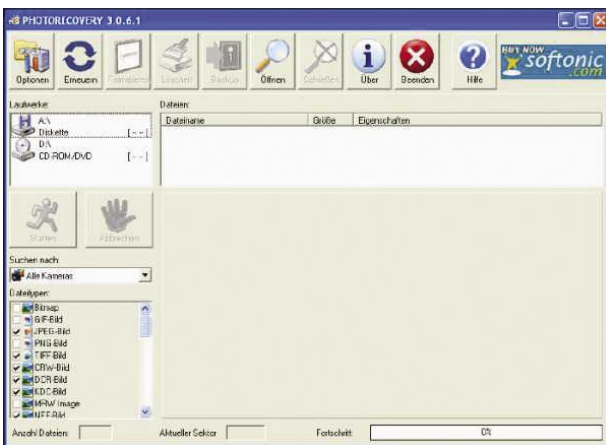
PHOTORECOVERY 3.0.6.1

Optionen Erneuern Formatieren Löschen Backup Öffnen Schließen Über Beenden Hilfe

BUY NOW softonic .com

Laufwerke:

A:\ Diskette [ - - ]
D:\ CD-ROM/DVD [ - - ]

Dateien:

| Dateiname | Größe | Eigenschaften |
|---|---|---|

Starten Abbrechen

Suchen nach:
Alle Kameras

Dateitypen:
Bitmap
GIF-Bild
JPEG-Bild
PNG-Bild
TIFF-Bild
CRW-Bild
DCR-Bild
KDC-Bild
MRW Image
NEF-Bild

Anzahl Dateien: Aktueller Sektor Fortschritt: 0%